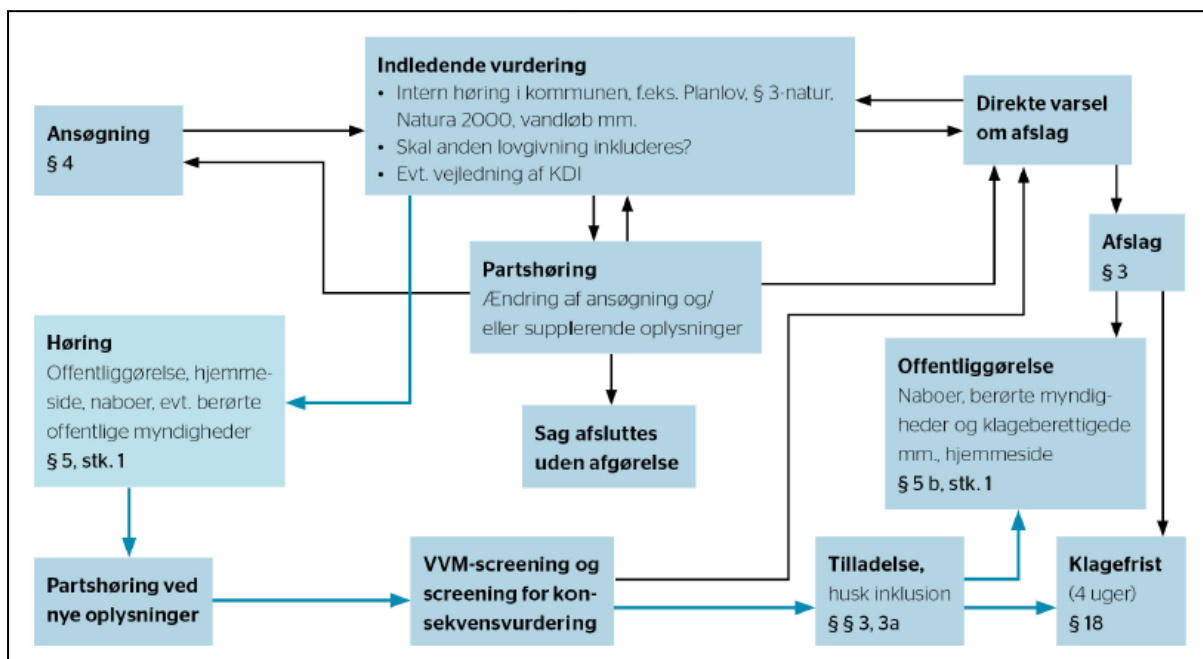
**Indledende vurdering**
• Intern høring i kommunen, f.eks. Planlov, § 3-natur, Natura 2000, vandløb mm.
• Skal anden lovgivning inkluderes?
• Evt. vejledning af KDI

**Ansøgning**
§ 4

**Direkte varsel om afslag**

**Partshøring**
Ændring af ansøgning og/ eller supplerende oplysninger

**Afslag**
§ 3

**Høring**
Offentliggørelse, hjemmeside, naboer, evt. berørte offentlige myndigheder
§ 5, stk. 1

**Sag afsluttes uden afgørelse**

**Offentliggørelse**
Naboer, berørte myndigheder og klageberettigede mm., hjemmeside
§ 5 b, stk. 1

**Partshøring ved nye oplysninger**

**VVM-screening og screening for konsekvensvurdering**

**Tilladelse,**
husk inklusion
§ § 3, 3a

**Klagefrist**
(4 uger)
§ 18